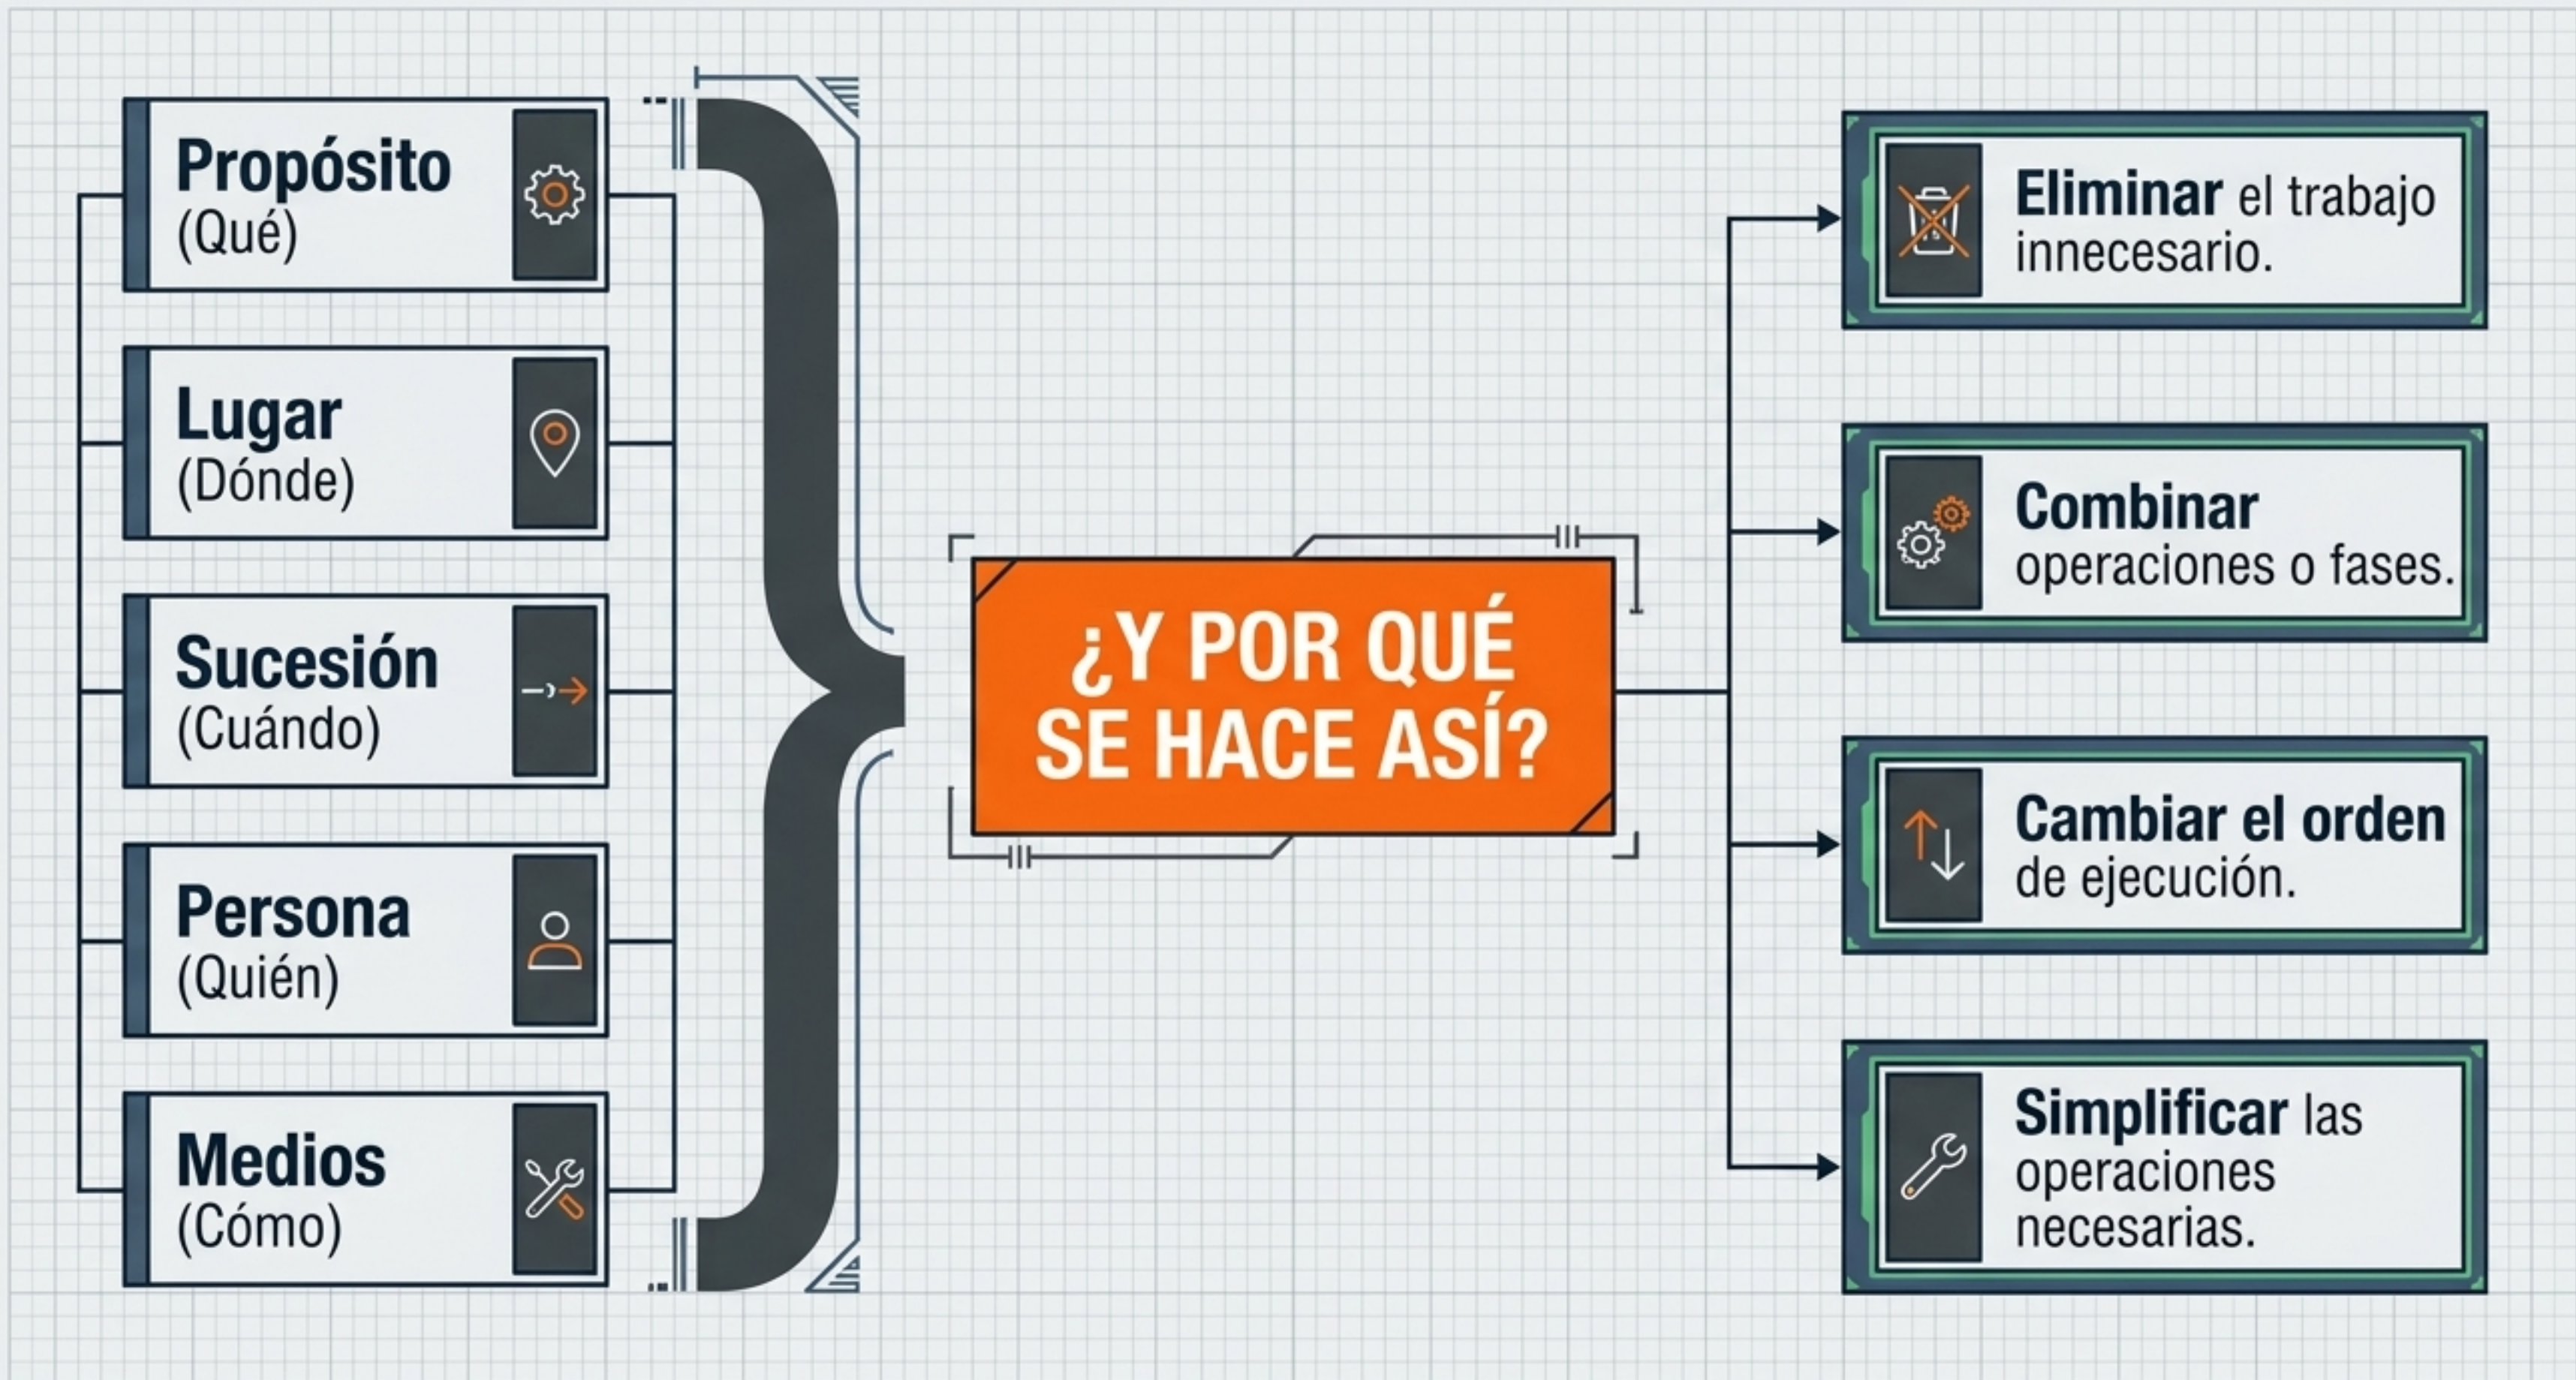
Propósito
(Qué)

Lugar
(Dónde)

Sucesión
(Cuándo)

Persona
(Quién)

Medios
(Cómo)

¿Y POR QUÉ SE HACE ASÍ?

Eliminar el trabajo innecesario.

Combinar operaciones o fases.

Cambiar el orden de ejecución.

Simplificar las operaciones necesarias.